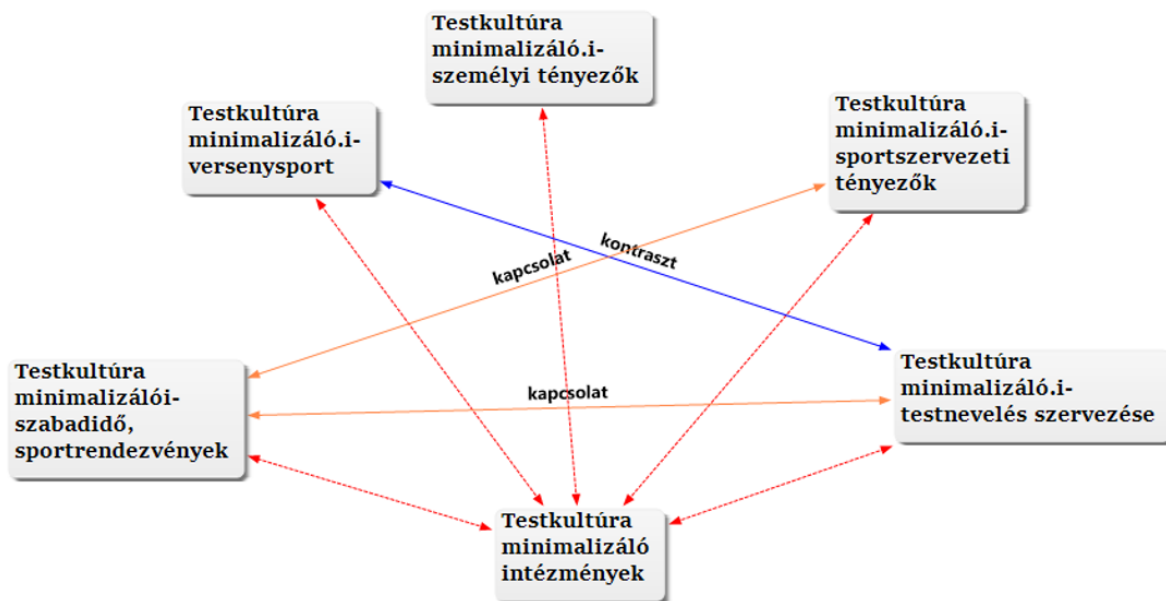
Testkultúra minimalizáló.i-személyi tényezők

Testkultúra minimalizáló.i-versenysport

Testkultúra minimalizáló.i-sportszervezeti tényezők

kapcsolat

kontraszt

Testkultúra minimalizálói-szabadidő, sportrendezvények

kapcsolat

Testkultúra minimalizáló.i-testnevelés szervezése

Testkultúra minimalizáló intézmények